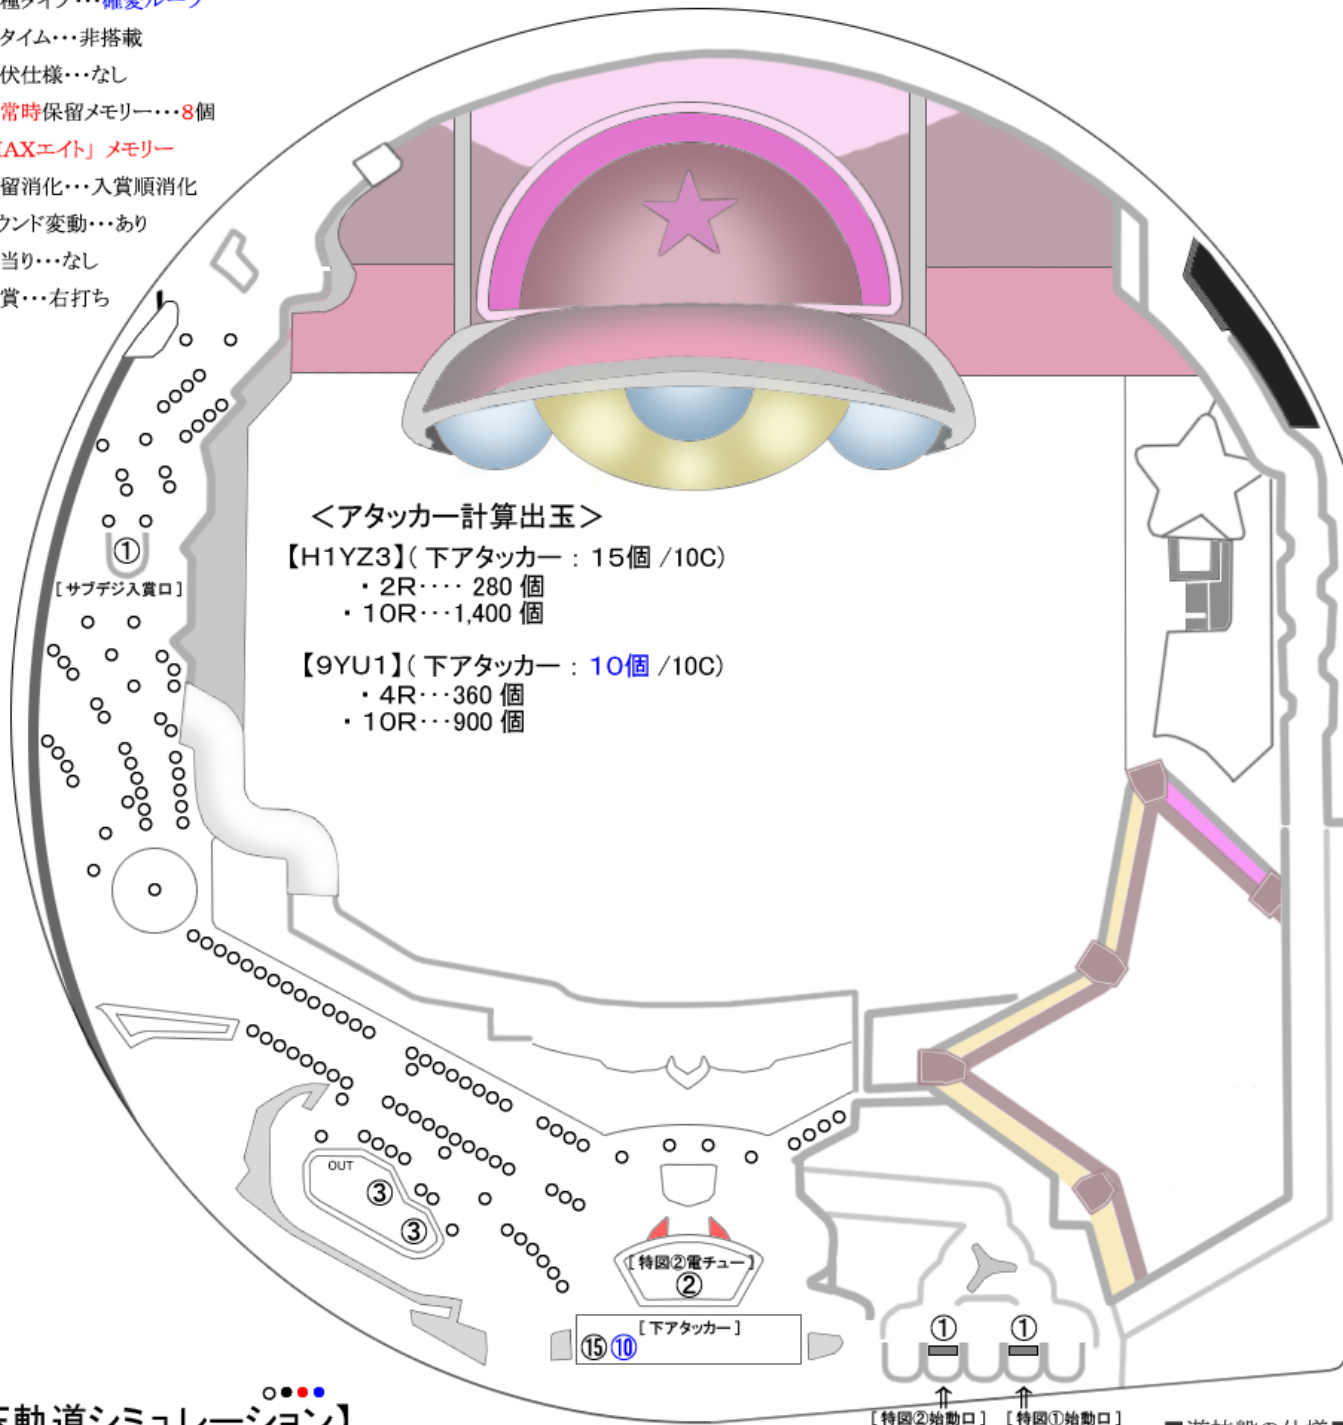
種タイプ・・・確変ループ
タイム・・・非搭載
伏仕様・・・なし
常時保留メモリー・・・8個
AXエイト」メモリー
留消化・・・入賞順消化
ウンド変動・・・あり
当り・・・なし
賞・・・右打ち

<アタッカー計算出玉>
【H1YZ3】( 下アタッカー : 15個 /10C)
・2R・・・・ 280 個
・10R・・・1,400 個

【9YU1】( 下アタッカー : 10個 /10C)
・4R・・・360 個
・10R・・・900 個

①
[ サブデジ入賞口 ]
OUT
③
③
[ 特図②電チュー ]
②
[ 下アタッカー ]
⑮⑩
①
①
[ 特図②始動口 ]
[ 特図①始動口 ]
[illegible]動道シミュレーション】
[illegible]遊技盤の仕様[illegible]